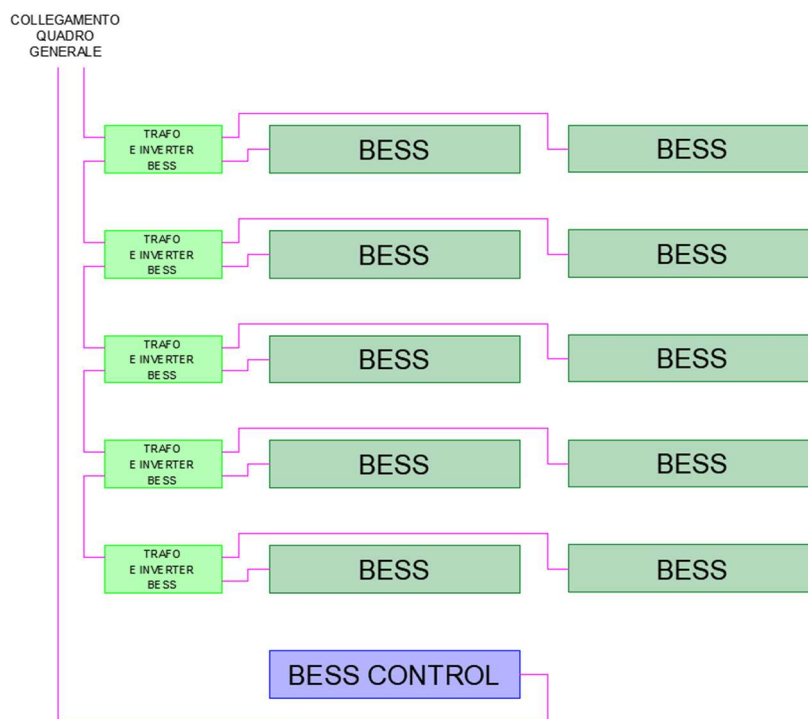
COLLEGAMENTO QUADRO GENERALE

TRAFO E INVERTER BESS

BESS

BESS

TRAFO E INVERTER BESS

BESS

BESS

TRAFO E INVERTER BESS

BESS

BESS

TRAFO E INVERTER BESS

BESS

BESS

TRAFO E INVERTER BESS

BESS

BESS

BESS CONTROL